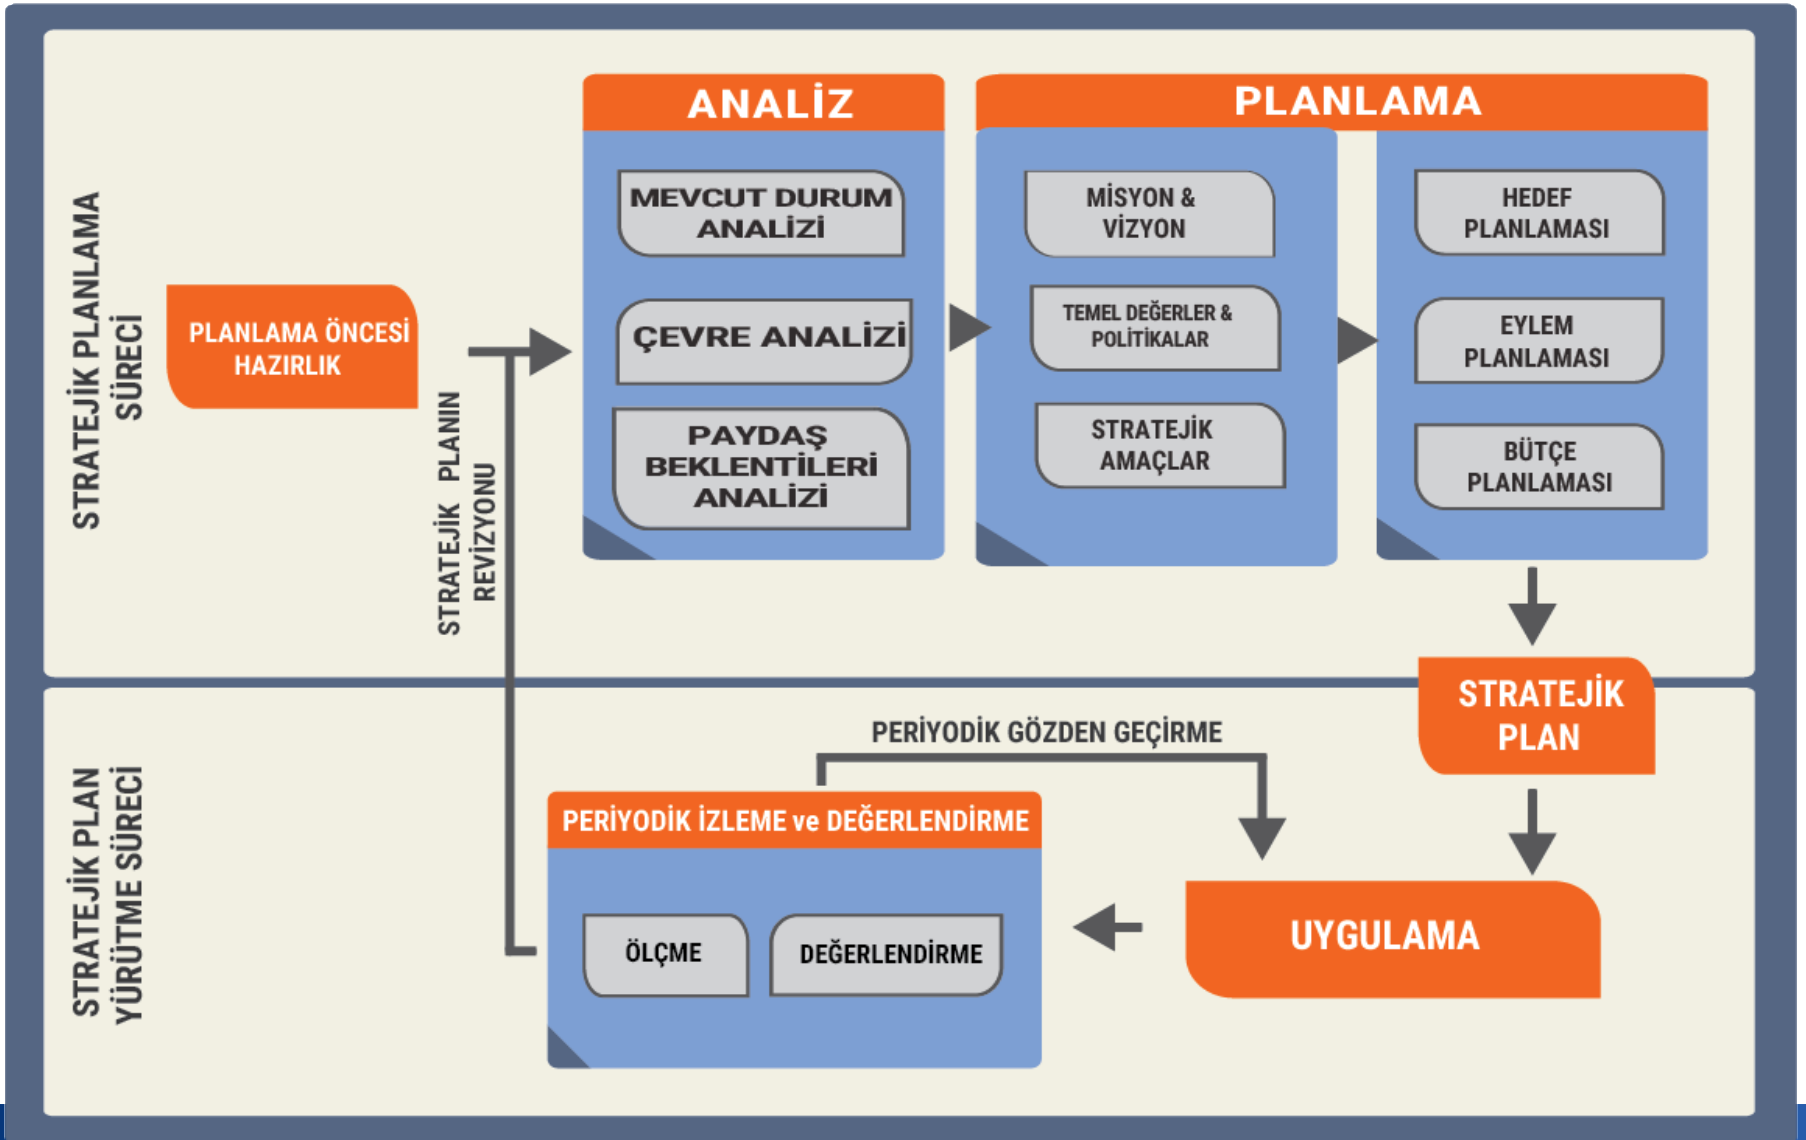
STRATEJİK PLANLAMA SÜRECİ

PLANLAMA ÖNCESİ HAZIRLIK

ANALİZ

MEVCUT DURUM ANALİZİ

ÇEVRE ANALİZİ

PAYDAŞ BEKLENTİLERİ ANALİZİ

PLANLAMA

MİSYON & VİZYON

TEMEL DEĞERLER & POLİTİKALAR

STRATEJİK AMAÇLAR

HEDEF PLANLAMASI

EYLEM PLANLAMASI

BÜTÇE PLANLAMASI

STRATEJİK PLANIN REVİZYONU

STRATEJİK PLAN

STRATEJİK PLAN YÜRÜTME SÜRECİ

PERİYODİK GÖZDEN GEÇİRME

PERİYODİK İZLEME ve DEĞERLENDİRME

ÖLÇME

DEĞERLENDİRME

UYGULAMA